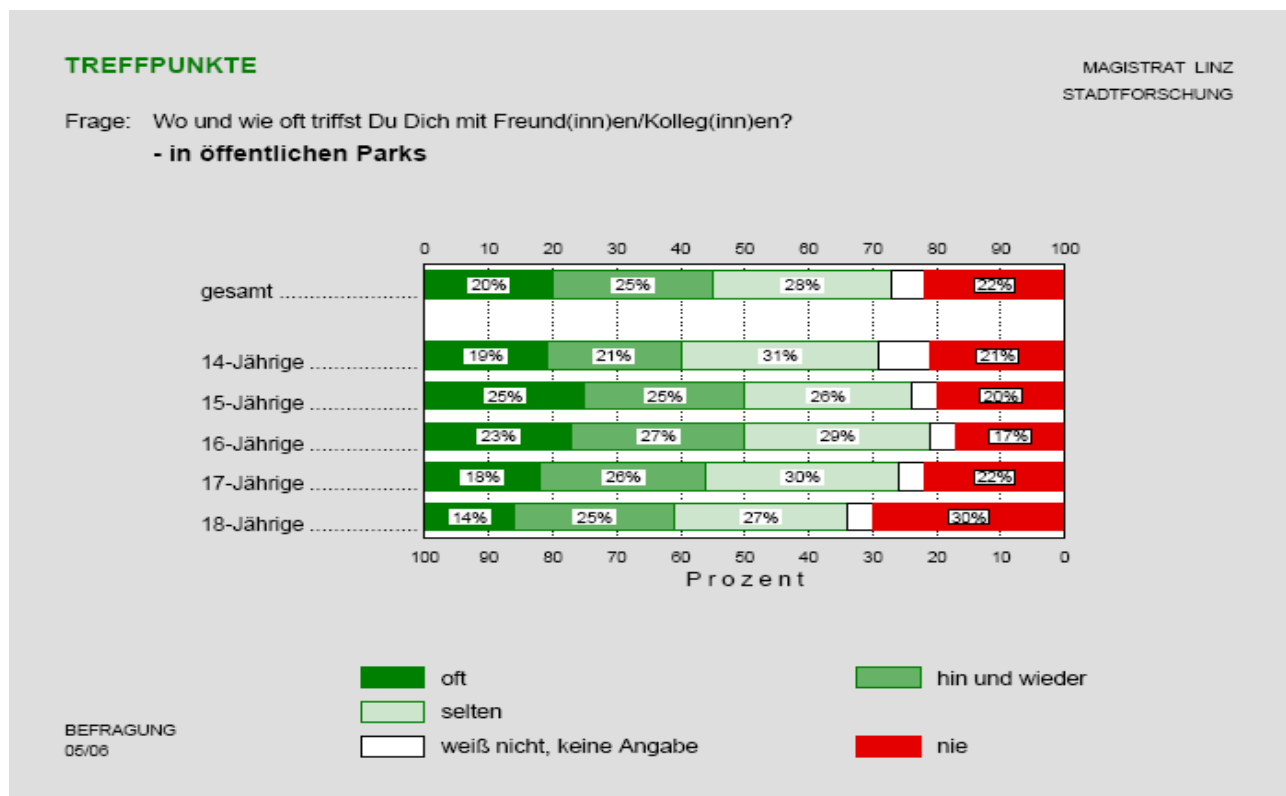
TREFFPUNKTE

MAGISTRAT LINZ
STADTFORSCHUNG

Frage: Wo und wie oft triffst Du Dich mit Freund(inn)en/Kolleg(inn)en?
- in öffentlichen Parks

0 10 20 30 40 50 60 70 80 90 100

gesamt ...................... 20% 25% 28% 22%

14-Jährige .................. 19% 21% 31% 21%
15-Jährige .................. 25% 25% 26% 20%
16-Jährige .................. 23% 27% 29% 17%
17-Jährige .................. 18% 26% 30% 22%
18-Jährige .................. 14% 25% 27% 30%

100 90 80 70 60 50 40 30 20 10 0
Prozent

oft
hin und wieder
selten
weiß nicht, keine Angabe
nie

BEFRAGUNG
05/06